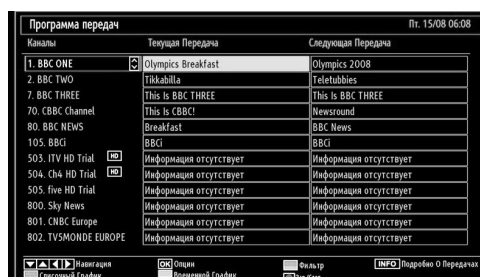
Программа передач

Пт. 15/08 06:08

| Каналы | Текущая Передача | Следующая Передача |
|---|---|---|
| 1. BBC ONE | Olympics Breakfast | Olympics 2008 |
| 2. BBC TWO | Tikkabilla | Teletubbies |
| 7. BBC THREE | This Is BBC THREE | This Is BBC THREE |
| 70. CBBC Channel | This Is CBBC! | Newsround |
| 80. BBC NEWS | Breakfast | BBC News |
| 105. BBCi | BBCi | BBCi |
| 503. ITV HD Trial HD | Информация отсутствует | Информация отсутствует |
| 504. Ch4 HD Trial HD | Информация отсутствует | Информация отсутствует |
| 505. five HD Trial | Информация отсутствует | Информация отсутствует |
| 800. Sky News | Информация отсутствует | Информация отсутствует |
| 801. CNBC Europe | Информация отсутствует | Информация отсутствует |
| 802. TV5MONDE EUROPE | Информация отсутствует | Информация отсутствует |

Навигация OK Опции Фильтр INFO Подробно О Передачах
Следующий График Временной График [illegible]